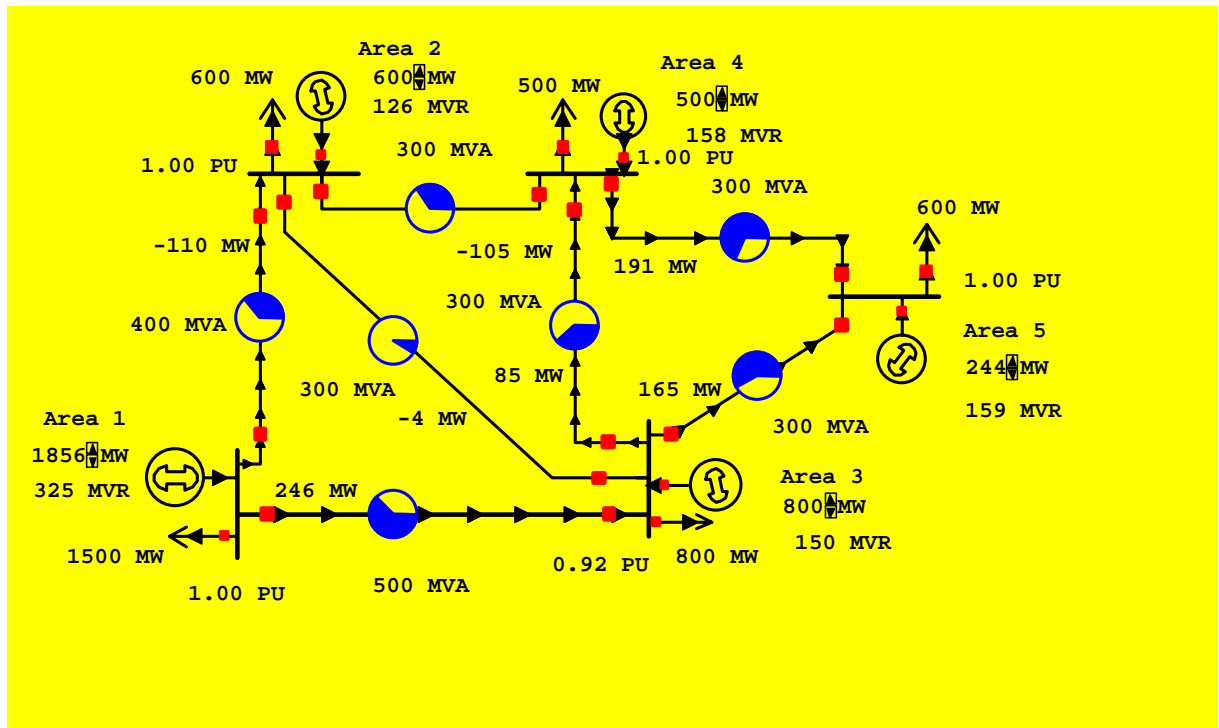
Area 2
600 MW
600 MW
126 MVR
500 MW
Area 4
500 MW
158 MVR
300 MVA
1.00 PU
1.00 PU
300 MVA
600 MW
-110 MW
-105 MW
191 MW
1.00 PU
300 MVA
400 MVA
Area 5
244 MW
159 MVR
300 MVA
85 MW
165 MW
Area 1
-4 MW
300 MVA
1856 MW
325 MVR
Area 3
800 MW
150 MVR
246 MW
1500 MW
0.92 PU
800 MW
1.00 PU
500 MVA